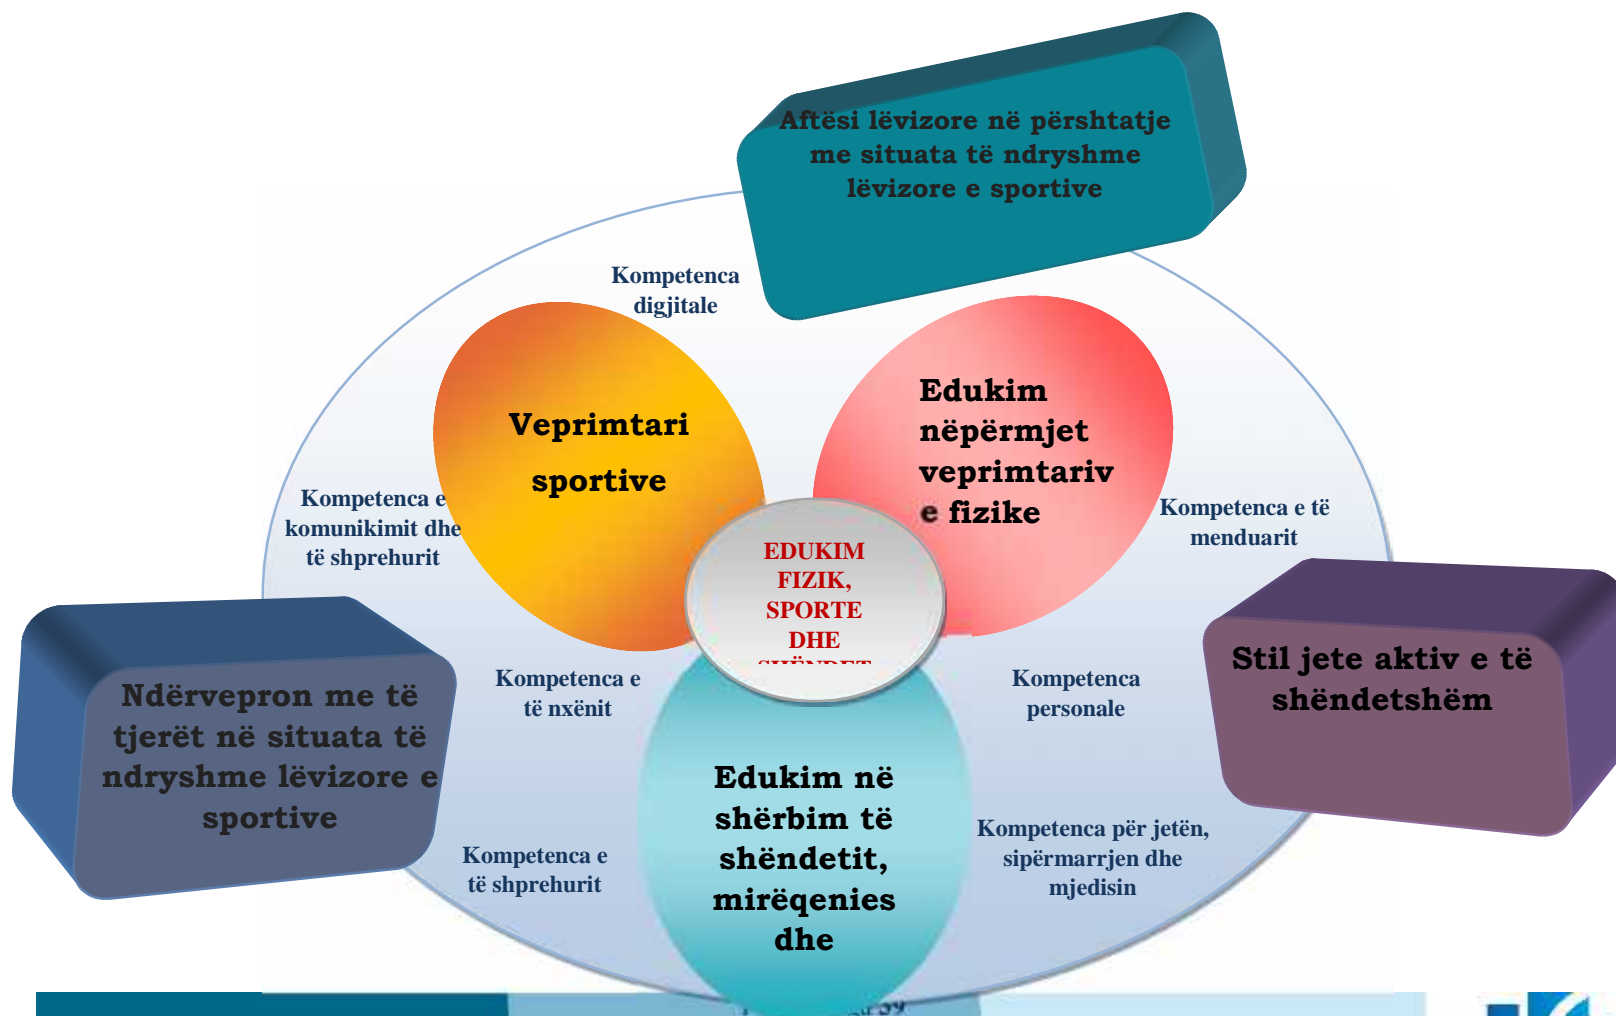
Aftësi lëvizore në përshtatje me situata të ndryshme lëvizore e sportive

Kompetenca digjitale

Veprimtari sportive

Edukim nëpërmjet veprimtariv e fizike

Kompetenca e komunikimit dhe të shprehurit

Kompetenca e të menduarit

EDUKIM FIZIK, SPORTE DHE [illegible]

Ndërvepron me të tjerët në situata të ndryshme lëvizore e sportive

Kompetenca e të nxënit

Kompetenca personale

Stil jete aktiv e të shëndetshëm

Edukim në shërbim të shëndetit, mirëqenies dhe

Kompetenca e të shprehurit

Kompetenca për jetën, sipërmarrjen dhe mjedisin

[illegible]